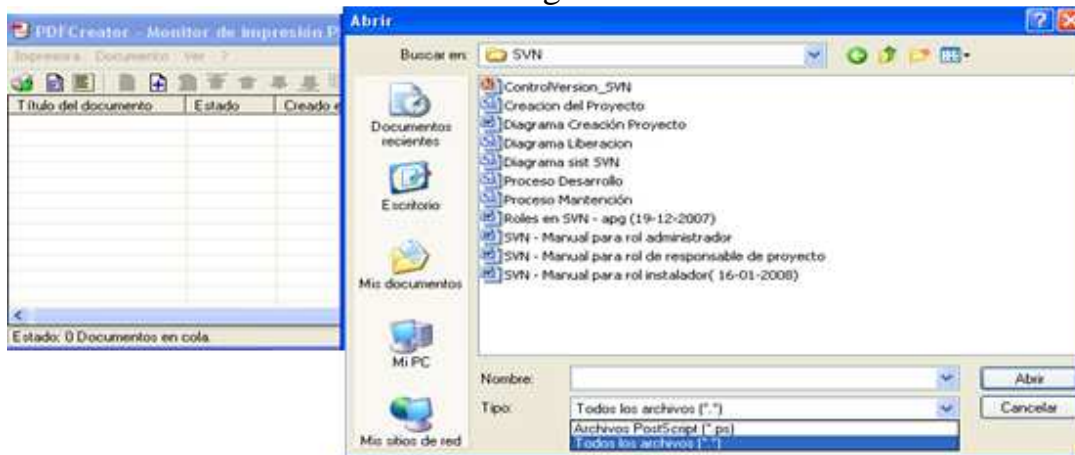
PDFCreator - Monitor de impresión P

Impresora Documento Ver ?

| Título del documento | Estado | Creado e |
|---|---|---|

Estado: 0 Documentos en cola.

Abrir

Buscar en: SVN

Documentos recientes

Escritorio

Mis documentos

Mi PC

Mis sitios de red

ControlVersion_SVN
Creacion del Proyecto
Diagrama Creación Proyecto
Diagrama Liberacion
Diagrama sist SVN
Proceso Desarrollo
Proceso Mantención
Roles en SVN - apg (19-12-2007)
SVN - Manual para rol administrador
SVN - Manual para rol de responsable de proyecto
SVN - Manual para rol instalador( 16-01-2008)

Nombre:

Tipo: Todos los archivos (*.*)

Archivos PostScript (*.ps)
Todos los archivos (*.*)

Abrir

Cancelar